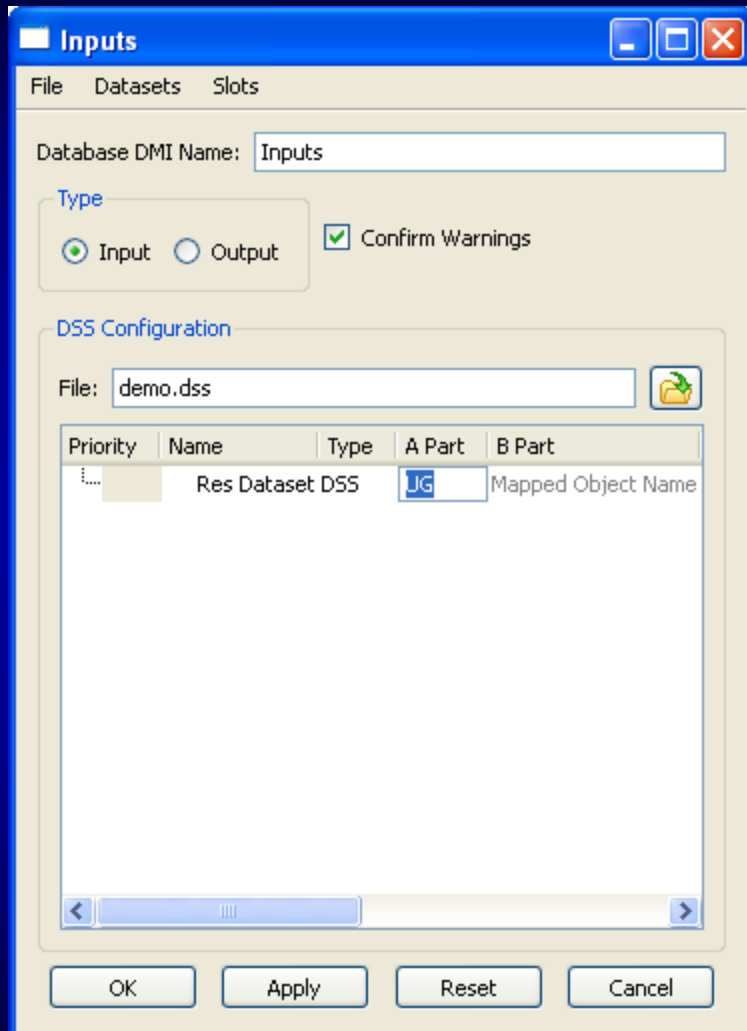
Inputs

File Datasets Slots

Database DMI Name: Inputs

Type

Input Output

Confirm Warnings

DSS Configuration

File: demo.dss

| Priority | Name | Type | A Part | B Part |
|---|---|---|---|---|
| | Res Dataset | DSS | JG | Mapped Object Name |

OK Apply Reset Cancel